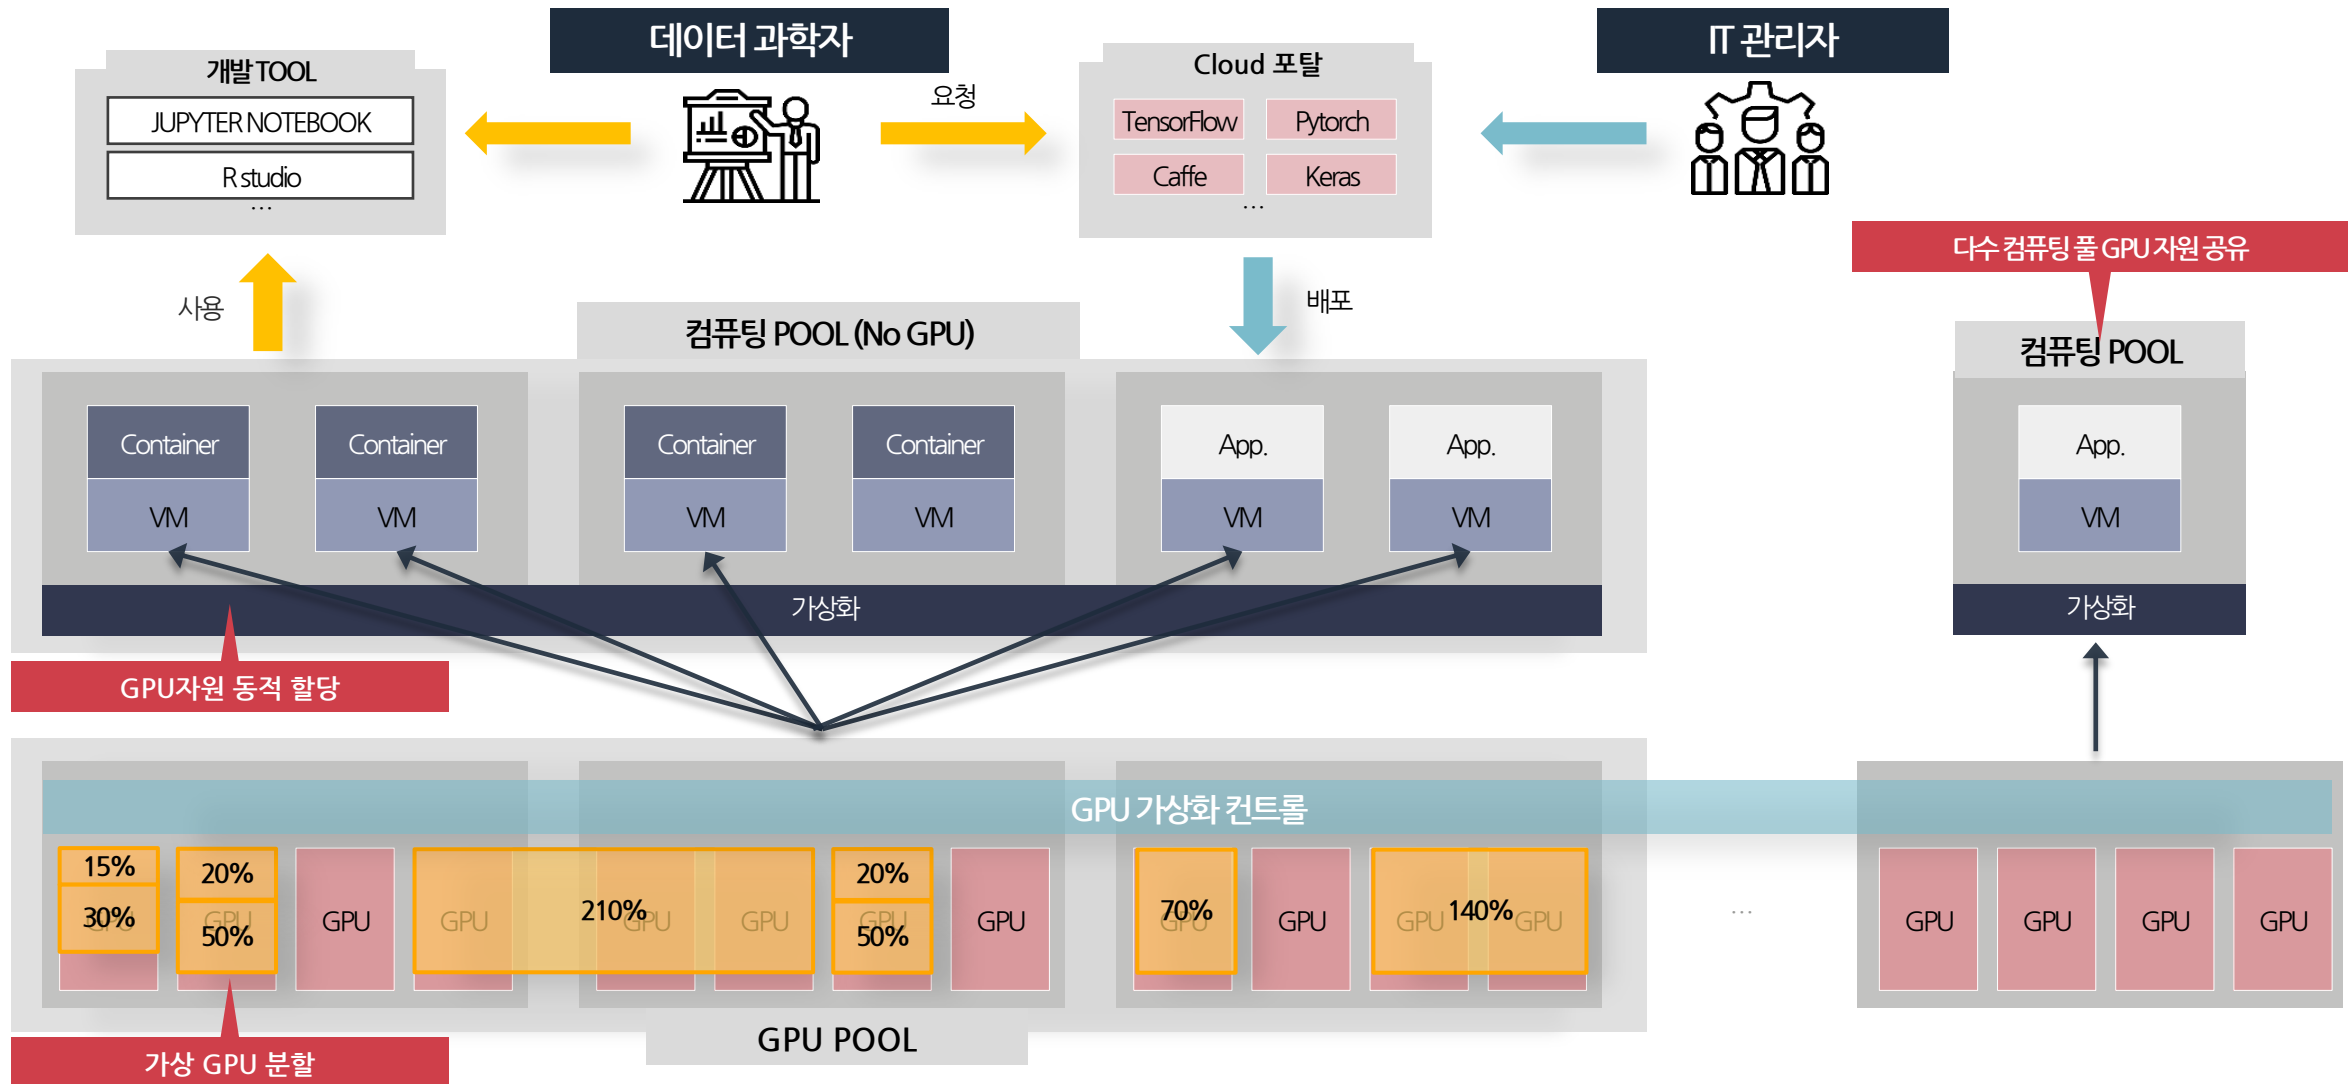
데이터 과학자

IT 관리자

개발 TOOL
JUPYTER NOTEBOOK
R studio
...

요청

Cloud 포탈
TensorFlow
Pytorch
Caffe
Keras
...

다수 컴퓨팅 풀 GPU 자원 공유

사용

배포

컴퓨팅 POOL (No GPU)

컴퓨팅 POOL

Container
VM
Container
VM
Container
VM
Container
VM
App.
VM
App.
VM
App.
VM

가상화

가상화

GPU자원 동적 할당

GPU 가상화 컨트롤

15%
30%
GPU
20%
GPU
50%
GPU
GPU
210%
GPU
GPU
20%
GPU
50%
GPU
70%
GPU
GPU
GPU
140%
GPU
...
GPU
GPU
GPU
GPU

GPU POOL

가상 GPU 분할